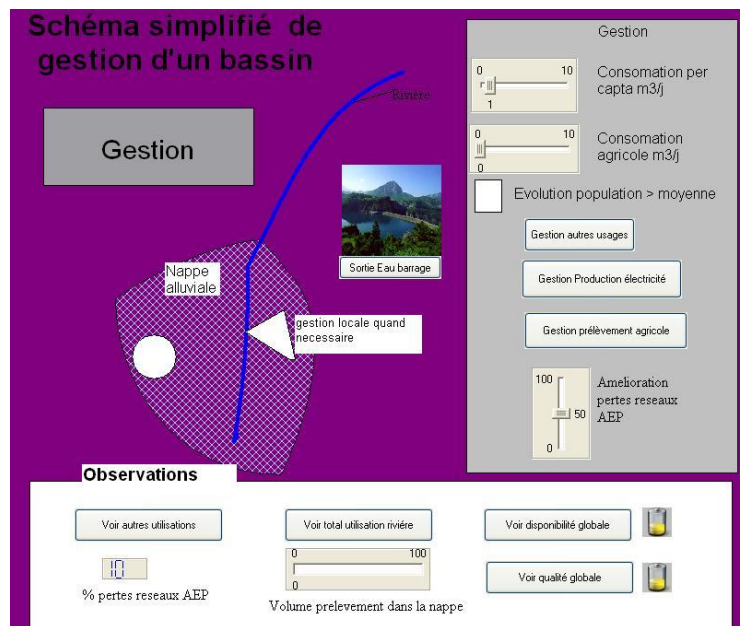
Schéma simplifié de gestion d'un bassin

Gestion

Rivière

Nappe alluviale

gestion locale quand necessaire

Sortie Eau barrage

Gestion

0 10 1

Consomation per capta m3/j

0 10 0

Consomation agricole m3/j

Evolution population > moyenne

Gestion autres usages

Gestion Production électricité

Gestion prélèvement agricole

100 50 0

Amelioration pertes reseaux AEP

Observations

Voir autres utilisations

10

% pertes reseaux AEP

Voir total utilisation rivière

0 100 0

Volume prelevement dans la nappe

Voir disponibilité globale

Voir qualité globale